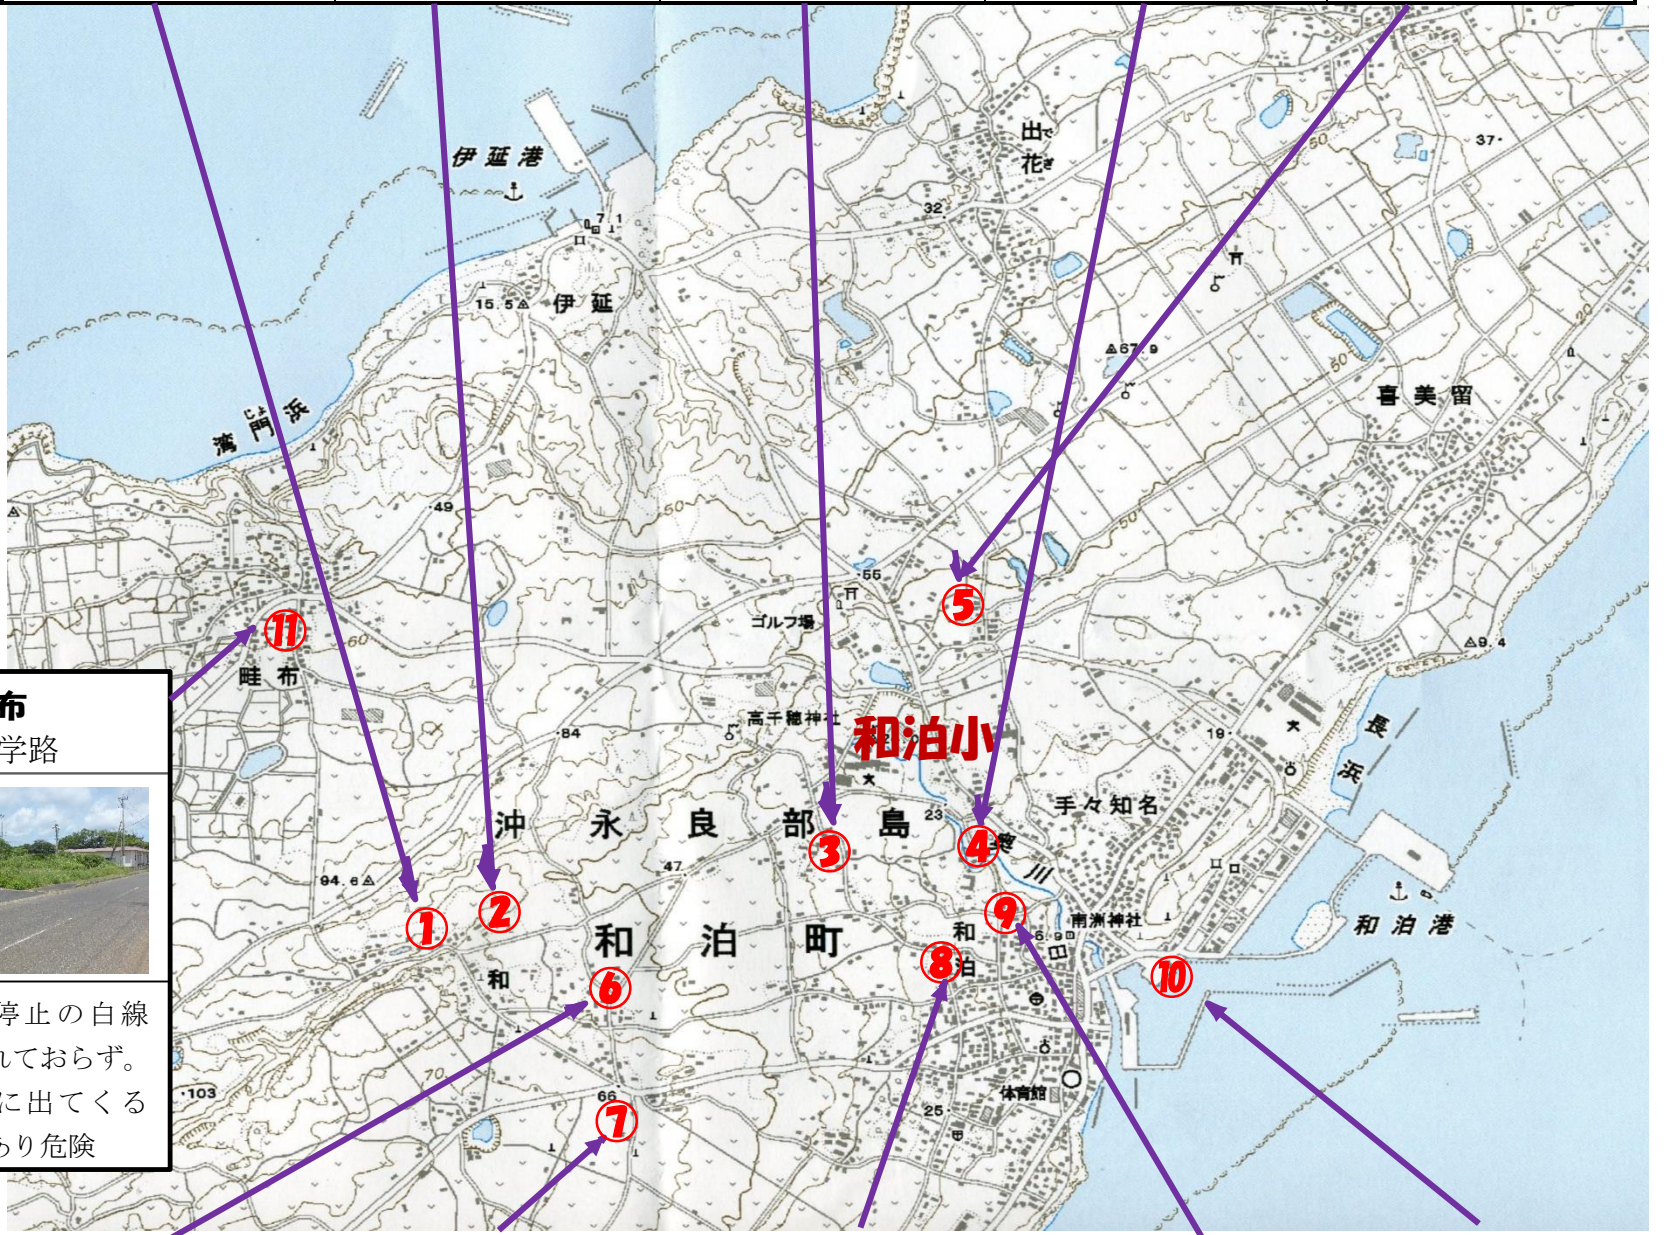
伊延港
出花
37
32
15.5
伊延
67.9
喜美留
湾門浜
49
50
55
ゴルフ場
⑤
⑪
畦布
9.4
布
学路
高千穂神社
和泊小
84
19
長浜
沖永良部島
23
手々知名
47
③
④
94.6
①
②
川
9
和
南洲神社
和泊港
和泊町
和泊
6.9
⑧
⑩
和
⑥
停止の白線
れておらず。
に出てくる
あり危険
70
103
66
⑦
体育館
25